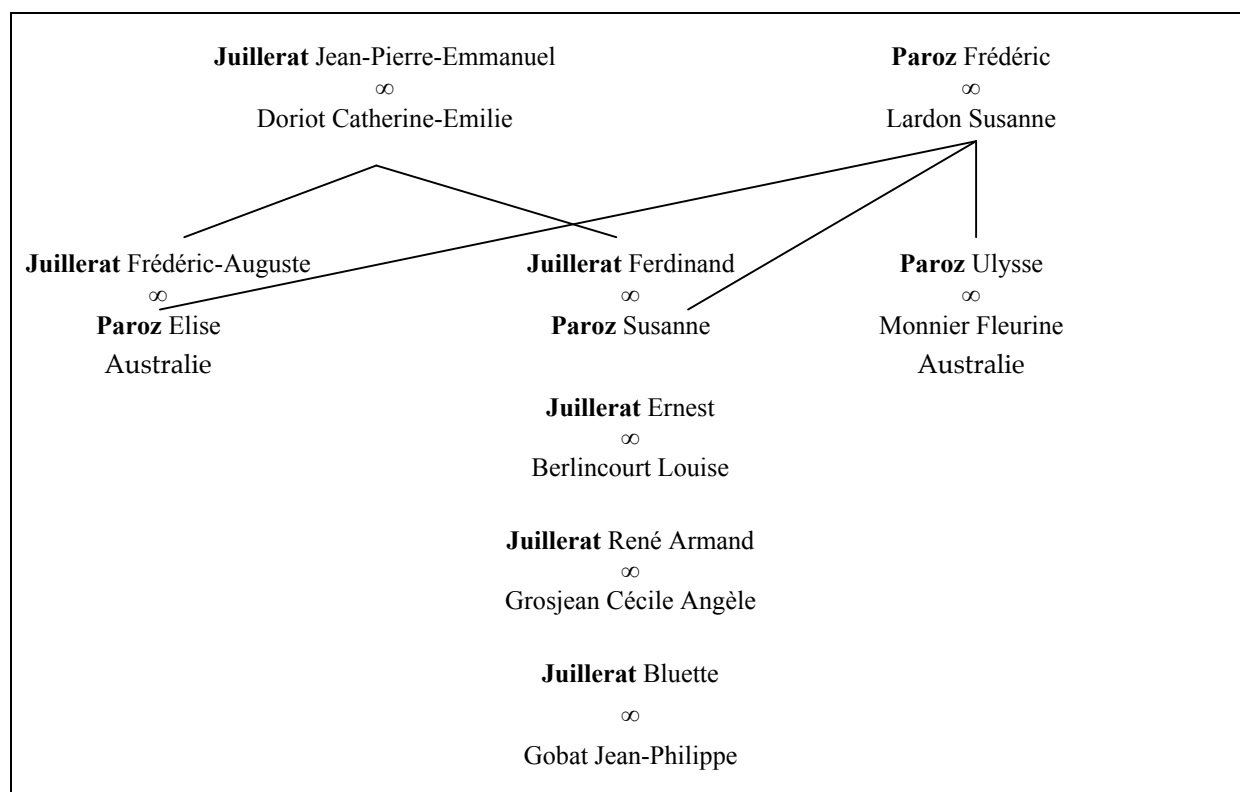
**Juillerat** Jean-Pierre-Emmanuel
$\infty$
Doriot Catherine-Emilie

**Paroz** Frédéric
$\infty$
Lardon Susanne

**Juillerat** Frédéric-Auguste
$\infty$
**Paroz** Elise
Australie

**Juillerat** Ferdinand
$\infty$
**Paroz** Susanne

**Paroz** Ulysse
$\infty$
Monnier Fleurine
Australie

**Juillerat** Ernest
$\infty$
Berlincourt Louise

**Juillerat** René Armand
$\infty$
Grosjean Cécile Angèle

**Juillerat** Bluette
$\infty$
Gobat Jean-Philippe